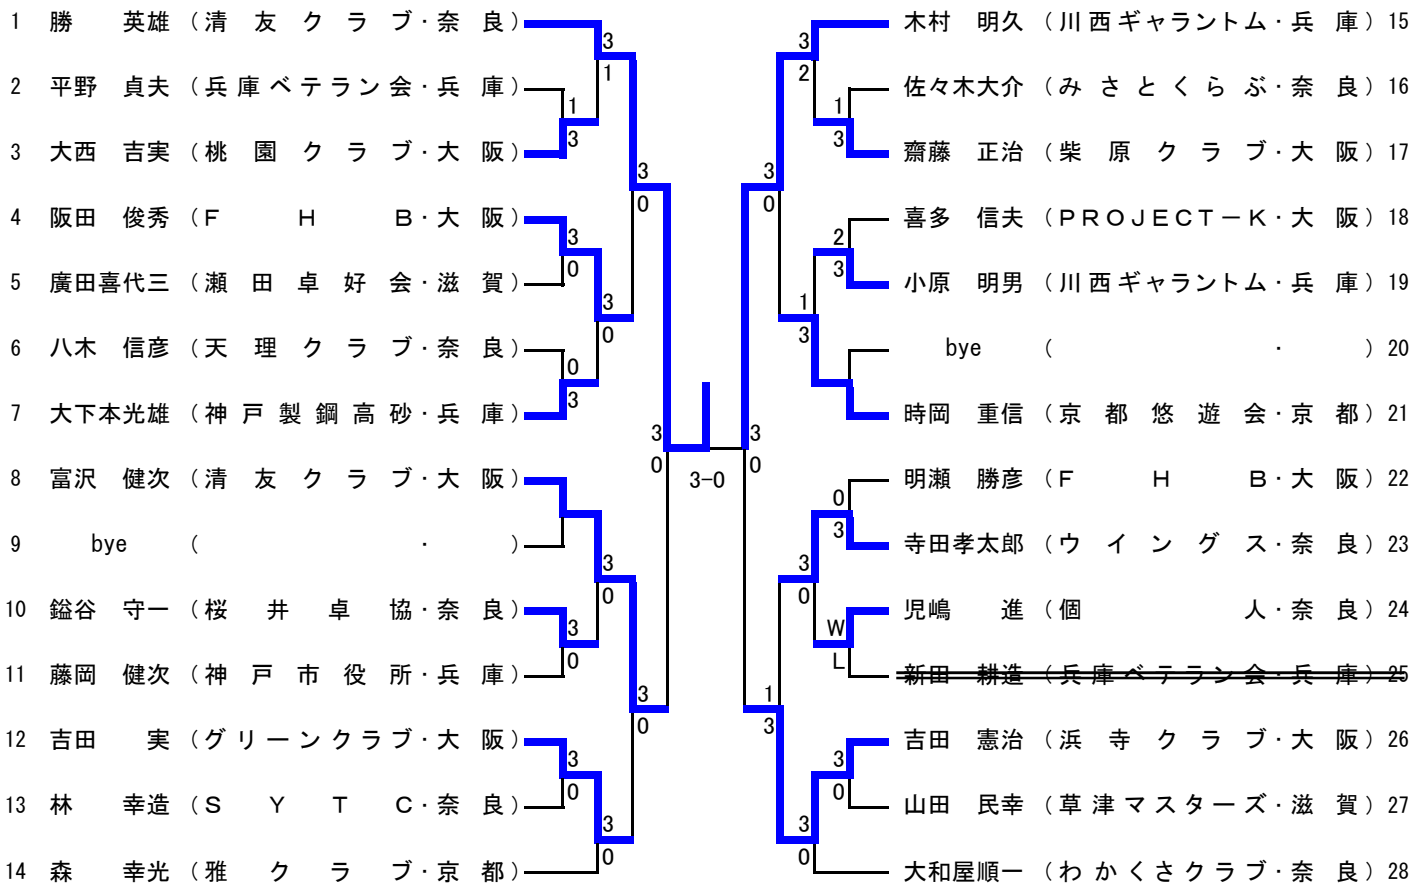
1 勝 英雄（清友クラブ·奈良）
2 平野 貞夫（兵庫ベテラン会·兵庫）
3 大西 吉実（桃園クラブ·大阪）
4 阪田 俊秀（FHB·大阪）
5 廣田喜代三（瀬田卓好会·滋賀）
6 八木 信彦（天理クラブ·奈良）
7 大下本光雄（神戸製鋼高砂·兵庫）
8 富沢 健次（清友クラブ·大阪）
9 bye（·）
10 鎰谷 守一（桜井卓協·奈良）
11 藤岡 健次（神戸市役所·兵庫）
12 吉田 実（グリーンクラブ·大阪）
13 林 幸造（SYTC·奈良）
14 森 幸光（雅クラブ·京都）

3 1 1 3 3 0 3 0 0 3 3 0 3 0 3 0 3 0 3 0 3 0

3-0

3 2 1 3 3 0 2 3 1 3 3 0 0 3 3 0 W L 1 3 3 0 3 0

木村 明久（川西ギャラントム·兵庫）15
佐々木大介（みさとくらぶ·奈良）16
齋藤 正治（柴原クラブ·大阪）17
喜多 信夫（PROJECT－K·大阪）18
小原 明男（川西ギャラントム·兵庫）19
bye（·）20
時岡 重信（京都悠遊会·京都）21
明瀬 勝彦（FHB·大阪）22
寺田孝太郎（ウイングス·奈良）23
児嶋 進（個人·奈良）24
新田 耕造（兵庫ベテラン会·兵庫）25
吉田 憲治（浜寺クラブ·大阪）26
山田 民幸（草津マスターズ·滋賀）27
大和屋順一（わかくさクラブ·奈良）28